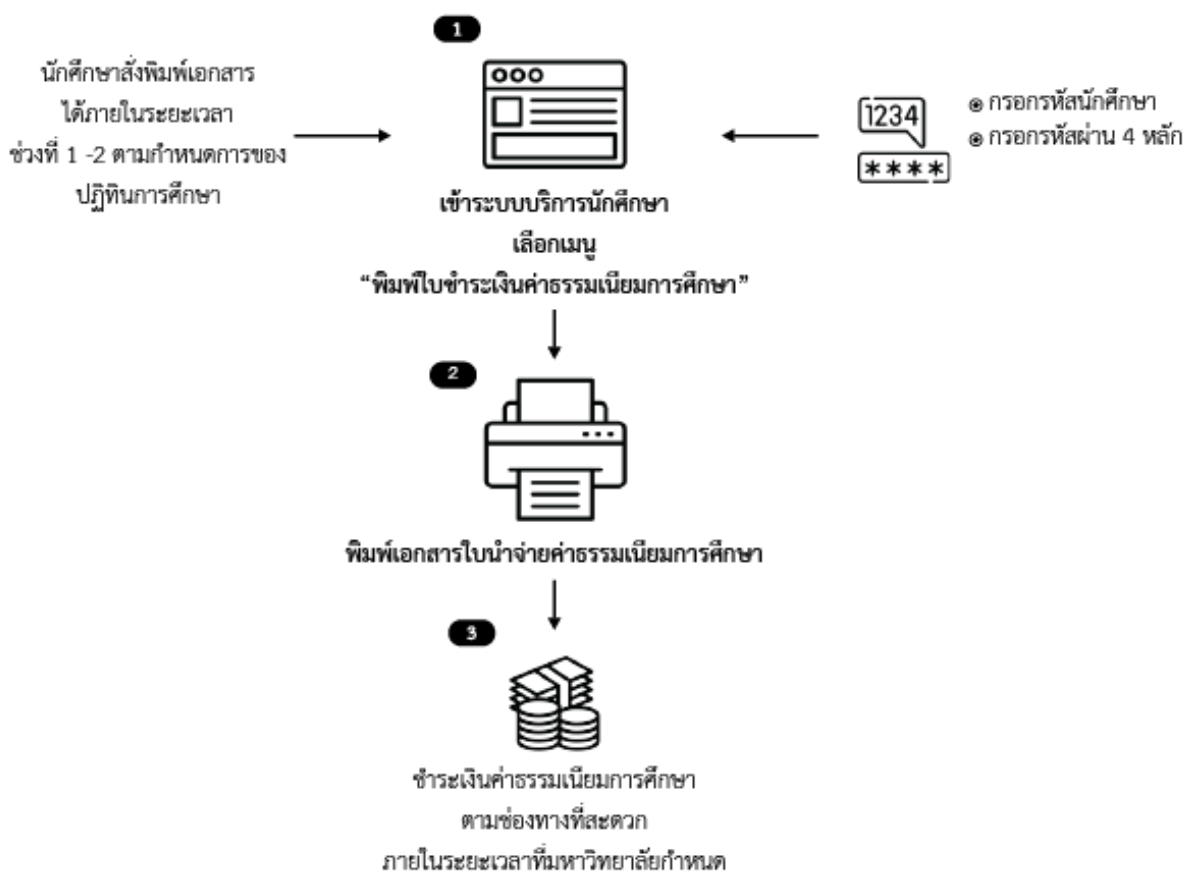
1

นักศึกษาสั่งพิมพ์เอกสาร ได้ภายในระยะเวลา ช่วงที่ 1 -2 ตามกำหนดการของ ปฏิทินการศึกษา

1234

****

◉ กรอกรหัสนักศึกษา
◉ กรอกรหัสผ่าน 4 หลัก

เข้าระบบบริการนักศึกษา
เลือกเมนู
"พิมพ์ใบชำระเงินค่าธรรมเนียมการศึกษา"

2

พิมพ์เอกสารใบนำจ่ายค่าธรรมเนียมการศึกษา

3

ชำระเงินค่าธรรมเนียมการศึกษา
ตามช่องทางที่สะดวก
ภายในระยะเวลาที่มหาวิทยาลัยกำหนด